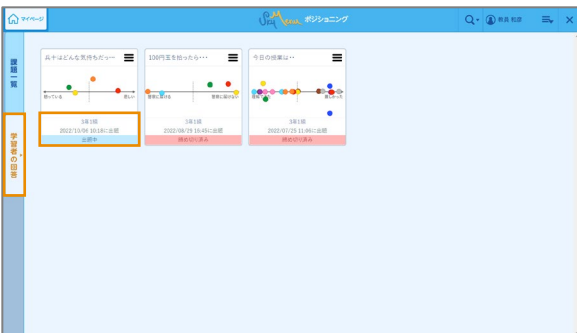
マイページ

ポジショニング

教員 和彦

課題一覧

学習者の回答

兵十はどんな気持ちだっ…

知っている

悲しい

3年1組
2022/10/06 10:18に出題
出題中

100円玉を拾ったら…

警察に届ける

警察に届けない

3年1組
2022/09/15 15:45に出題
締め切り済み

今日の授業は…

理解できた

難しかった

3年1組
2022/07/25 11:00に出題
締め切り済み